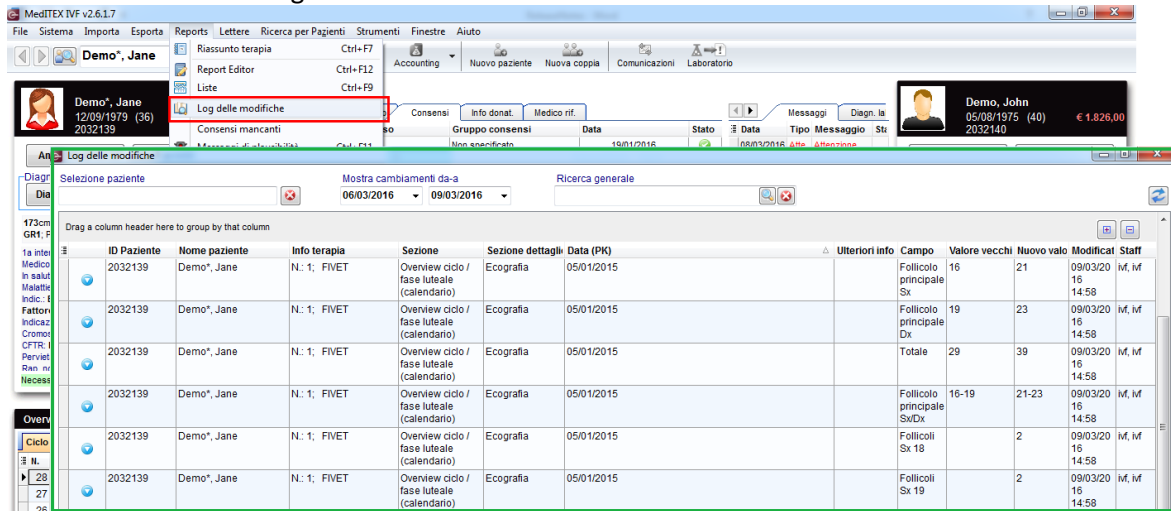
MedITEX IVF v2.6.1.7

File Sistema Importa Esporta Reports Lettere Ricerca per Pazienti Strumenti Finestre Aiuto

Demo*, Jane

Riassunto terapia Ctrl+F7
Report Editor Ctrl+F12
Liste Ctrl+F9
Log delle modifiche
Consensi mancanti

Accounting Nuovo paziente Nuova coppia Comunicazioni Laboratorio

Demo*, Jane
12/09/1979 (36)
2032139

Consensi Info donat. Medico rif.
Gruppo consensi Data Stato
Non specificato 19/01/2016

Messaggi Diagn. la
Data Tipo Messaggio
08/03/2016 Atte Attenzione

Demo, John
05/08/1975 (40)
2032140
€ 1.826,00

Log delle modifiche

Selezione paziente
Mostra cambiamenti da-a
06/03/2016 09/03/2016
Ricerca generale

Drag a column header here to group by that column

| ID Paziente | Nome paziente | Info terapia | Sezione | Sezione dettagli | Data (PK) | Ulteriori info | Campo | Valore vecchi | Nuovo valo | Modificat | Staff |
|---|---|---|---|---|---|---|---|---|---|---|---|
| 2032139 | Demo*, Jane | N.: 1; FIVET | Overview ciclo / fase luteale (calendario) | Ecografia | 05/01/2015 | | Follicolo principale Sx | 16 | 21 | 09/03/2016 14:58 | ivf, ivf |
| 2032139 | Demo*, Jane | N.: 1; FIVET | Overview ciclo / fase luteale (calendario) | Ecografia | 05/01/2015 | | Follicolo principale Dx | 19 | 23 | 09/03/2016 14:58 | ivf, ivf |
| 2032139 | Demo*, Jane | N.: 1; FIVET | Overview ciclo / fase luteale (calendario) | Ecografia | 05/01/2015 | | Totale | 29 | 39 | 09/03/2016 14:58 | ivf, ivf |
| 2032139 | Demo*, Jane | N.: 1; FIVET | Overview ciclo / fase luteale (calendario) | Ecografia | 05/01/2015 | | Follicolo principale Sx/Dx | 16-19 | 21-23 | 09/03/2016 14:58 | ivf, ivf |
| 2032139 | Demo*, Jane | N.: 1; FIVET | Overview ciclo / fase luteale (calendario) | Ecografia | 05/01/2015 | | Follicoli Sx 18 | | 2 | 09/03/2016 14:58 | ivf, ivf |
| 2032139 | Demo*, Jane | N.: 1; FIVET | Overview ciclo / fase luteale (calendario) | Ecografia | 05/01/2015 | | Follicoli Sx 19 | | 2 | 09/03/2016 14:58 | ivf, ivf |

173cm
GR1
Ciclo
N.
28
27